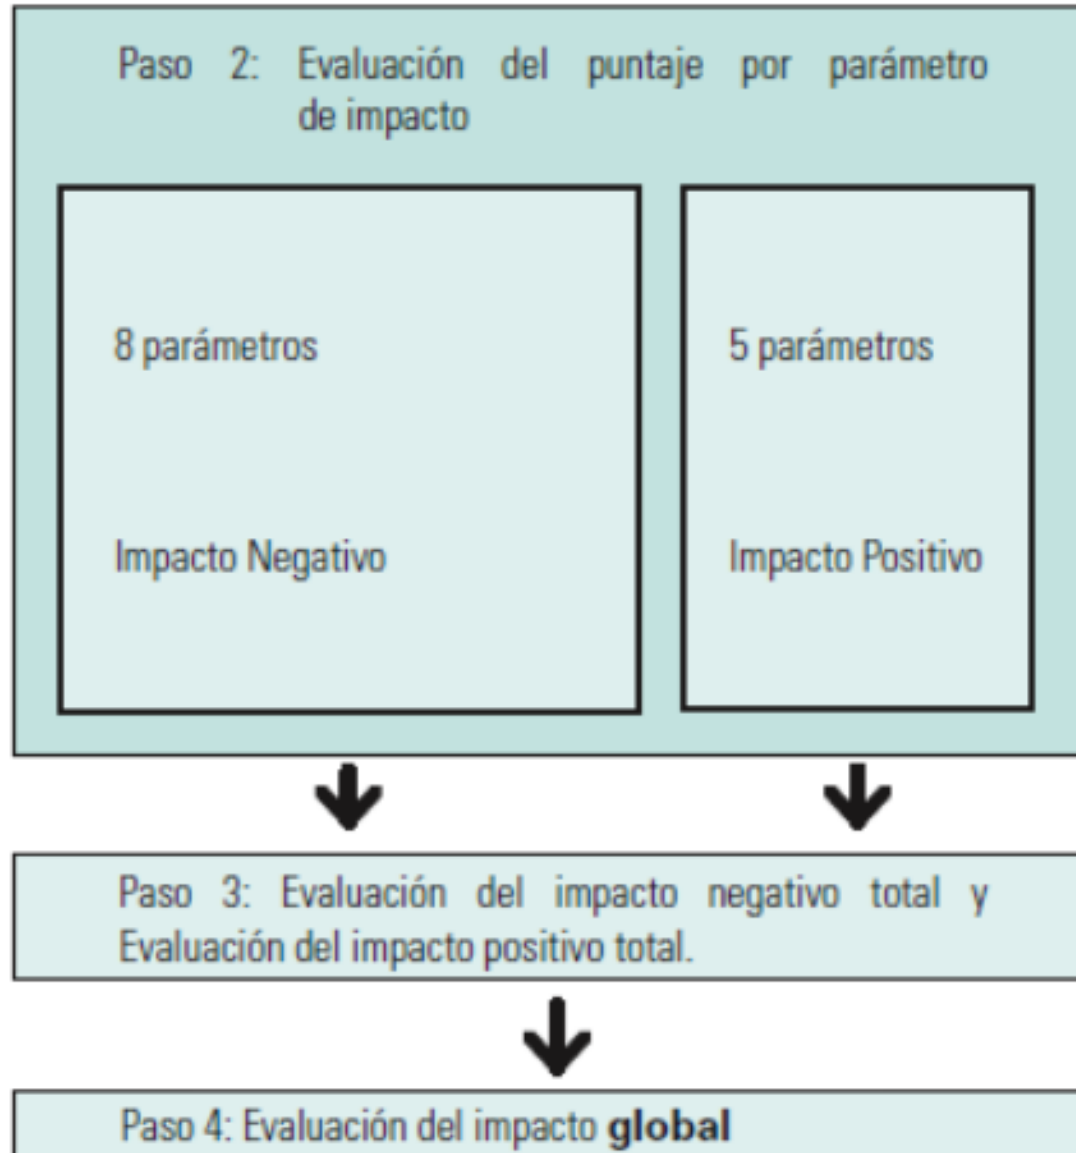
Paso 2: Evaluación del puntaje por parámetro de impacto

8 parámetros

Impacto Negativo

5 parámetros

Impacto Positivo

Paso 3: Evaluación del impacto negativo total y Evaluación del impacto positivo total.

Paso 4: Evaluación del impacto **global**